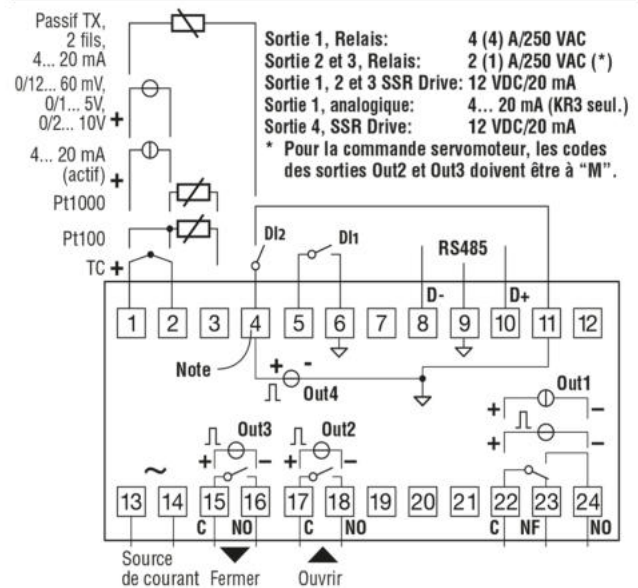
Passif TX, 2 fils, 4... 20 mA

0/12... 60 mV, 0/1... 5V, 0/2... 10V +

4... 20 mA (actif) +

Pt1000

Pt100

TC +

| Sortie 1, Relais: | 4 (4) A/250 VAC |
|---|---|
| Sortie 2 et 3, Relais: | 2 (1) A/250 VAC (*) |
| Sortie 1, 2 et 3 SSR Drive: | 12 VDC/20 mA |
| Sortie 1, analogique: | 4... 20 mA (KR3 seul.) |
| Sortie 4, SSR Drive: | 12 VDC/20 mA |

* Pour la commande servomoteur, les codes des sorties Out2 et Out3 doivent être à "M".

DI2 DI1 RS485 D- D+

1 2 3 4 5 6 7 8 9 10 11 12

Note

+ - Out4

Out1 + – + –

Out3 + – Out2 + –

~

13 14 15 16 17 18 19 20 21 22 23 24

C NO C NO C NF NO

Source de courant Fermer Ouvrir